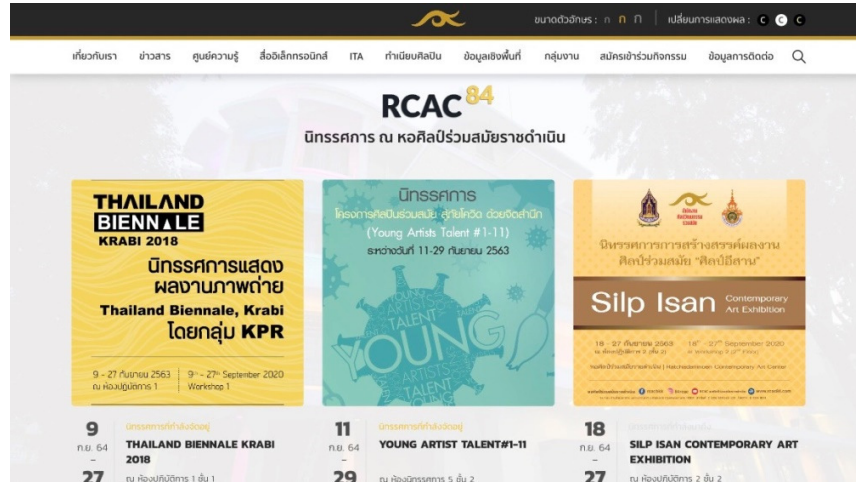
ขนาดตัวอักษร : ก ก ก  เปลี่ยนการแสดงผล : C C C

เกี่ยวกับเรา  ข่าวสาร  ศูนย์ความรู้  สื่ออิเล็กทรอนิกส์  ITA  ทำเนียบศิลปิน  ข้อมูลเชิงพื้นที่  กลุ่มงาน  สมัครเข้าร่วมกิจกรรม  ข้อมูลการติดต่อ

RCAC$^{84}$

นิทรรศการ ณ หอศิลป์ร่วมสมัยราชดำเนิน

THAILAND BIENNALE KRABI 2018

นิทรรศการแสดงผลงานภาพถ่าย Thailand Biennale, Krabi โดยกลุ่ม KPR

9 - 27 กันยายน 2563 ณ ห้องปฏิบัติการ 1 | 9th - 27th September 2020 Workshop 1

นิทรรศการ

โครงการศิลปินร่วมสมัย สู้ภัยโควิด ด้วยจิตสำนึก (Young Artists Talent #1-11)

ระหว่างวันที่ 11-29 กันยายน 2563

YOUNG TALENT

นิทรรศการการสร้างสรรค์ผลงานศิลปะร่วมสมัย "ศิลป์อีสาน"

Silp Isan Contemporary Art Exhibition

18 - 27 กันยายน 2563 ณ ห้องปฏิบัติการ 2 (ชั้น 2) | 18th - 27th September 2020 at Workshop 2 (2nd Floor)

หอศิลป์ร่วมสมัยราชดำเนิน | Ratchadamnoen Contemporary Art Center

9 ก.ย. 64 – 27
นิทรรศการที่กำลังจัดอยู่
THAILAND BIENNALE KRABI 2018
ณ ห้องปฏิบัติการ 1 ชั้น 1

11 ก.ย. 64 – 29
นิทรรศการที่กำลังจัดอยู่
YOUNG ARTIST TALENT#1-11
ณ ห้องนิทรรศการ 5 ชั้น 2

18 ก.ย. 64 – 27
นิทรรศการที่กำลังจัดอยู่
SILP ISAN CONTEMPORARY ART EXHIBITION
ณ ห้องปฏิบัติการ 2 ชั้น 2